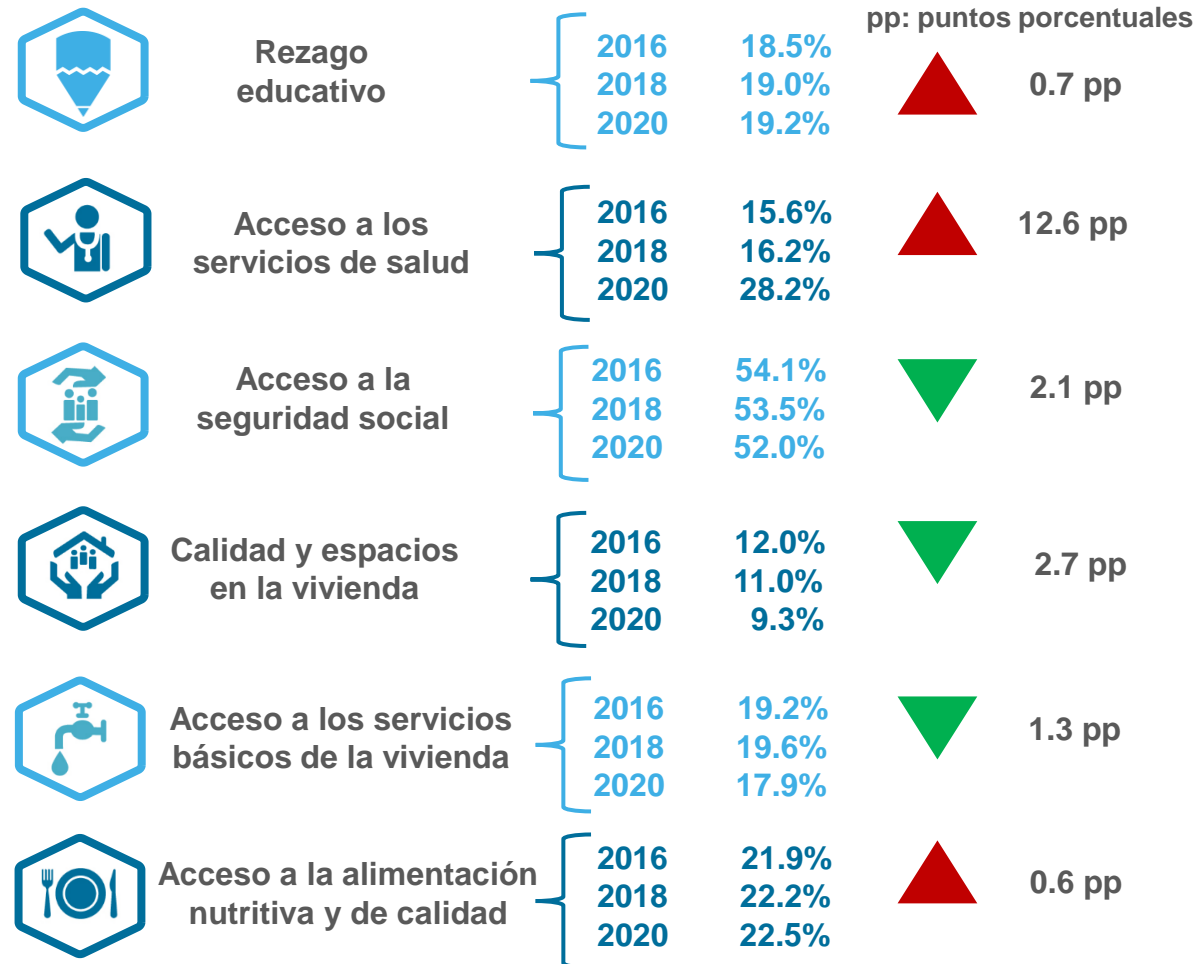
pp: puntos porcentuales

Rezago educativo

2016 18.5%
2018 19.0%
2020 19.2%

0.7 pp

Acceso a los servicios de salud

2016 15.6%
2018 16.2%
2020 28.2%

12.6 pp

Acceso a la seguridad social

2016 54.1%
2018 53.5%
2020 52.0%

2.1 pp

Calidad y espacios en la vivienda

2016 12.0%
2018 11.0%
2020 9.3%

2.7 pp

Acceso a los servicios básicos de la vivienda

2016 19.2%
2018 19.6%
2020 17.9%

1.3 pp

Acceso a la alimentación nutritiva y de calidad

2016 21.9%
2018 22.2%
2020 22.5%

0.6 pp